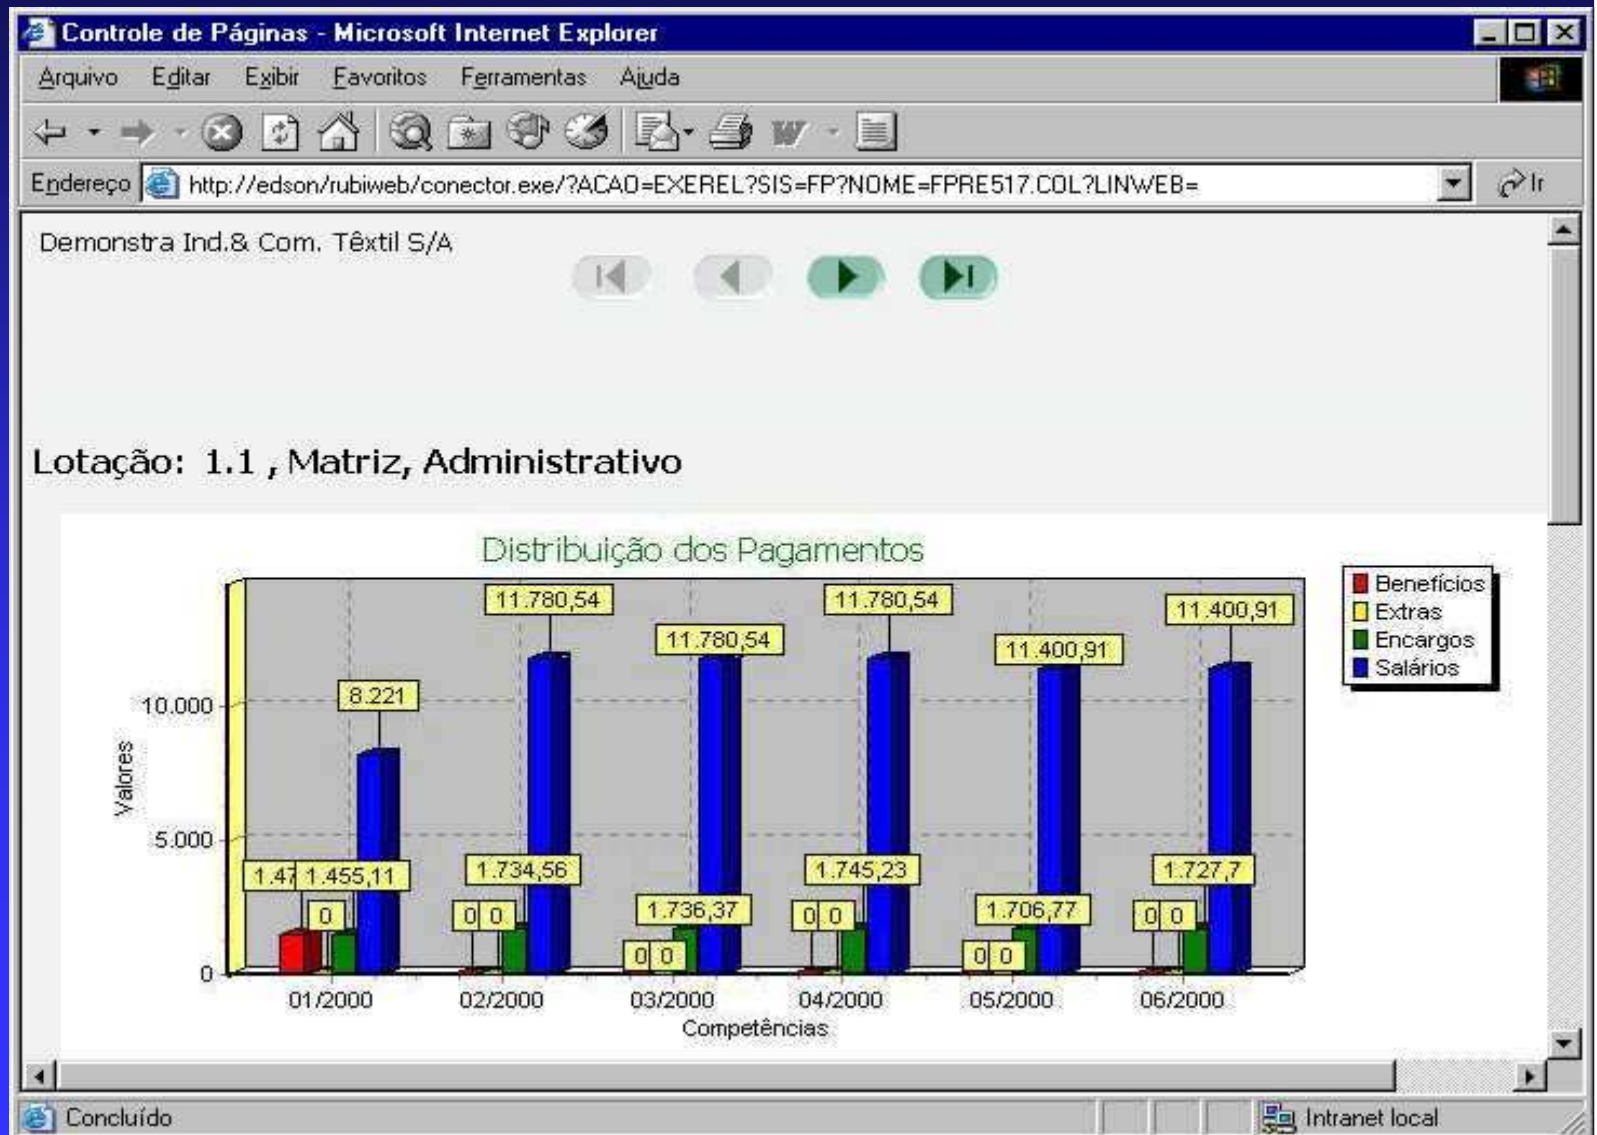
Controle de Páginas - Microsoft Internet Explorer

Arquivo Editar Exibir Favoritos Ferramentas Ajuda

Endereço http://edson/rubiweb/conector.exe/?ACAO=EXEREL?SIS=FP?NOME=FPRE517.COL?LINWEB= Ir

Demonstra Ind.& Com. Têxtil S/A

Lotação: 1.1 , Matriz, Administrativo

Distribuição dos Pagamentos

Benefícios
Extras
Encargos
Salários

Valores

10.000
5.000
0

1.47 1.455,11 0 8.221
0 0 1.734,56 11.780,54
0 0 1.736,37 11.780,54
0 0 1.745,23 11.780,54
0 0 1.706,77 11.400,91
0 0 1.727,7 11.400,91

01/2000 02/2000 03/2000 04/2000 05/2000 06/2000

Competências

Concluído

Intranet local